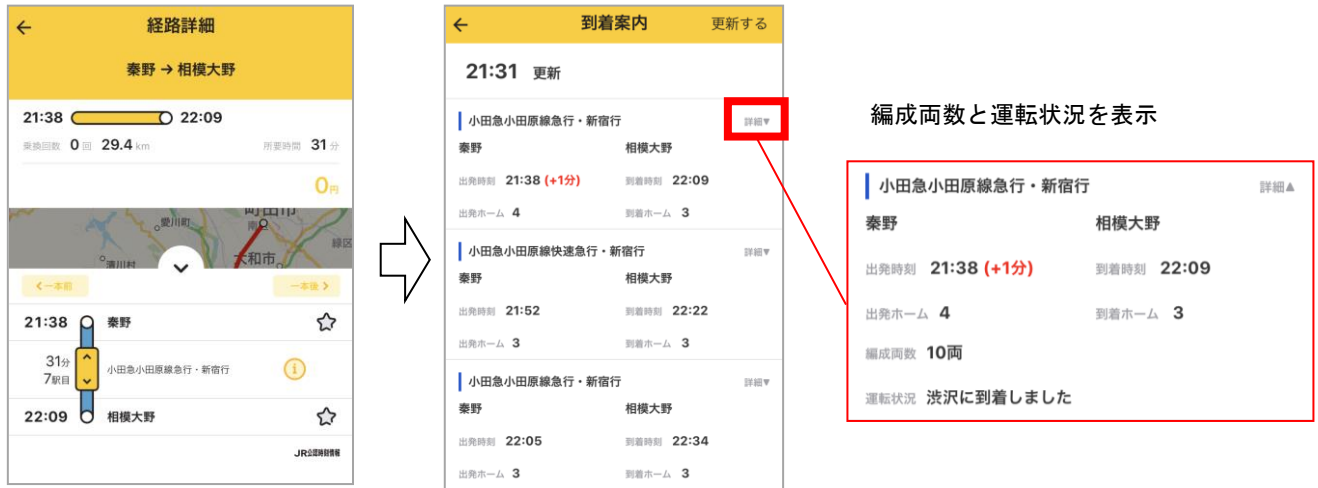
経路詳細

秦野 → 相模大野

21:38 22:09

乗換回数 0回 29.4 km 所要時間 31分

0円

愛川町

清川村

町田市

大和市

緑区

< 一本前

一本後 >

21:38 秦野

31分
7駅目

小田急小田原線急行・新宿行

22:09 相模大野

JR公認時刻情報

到着案内 更新する

21:31 更新

小田急小田原線急行・新宿行 詳細▼

秦野 相模大野

出発時刻 21:38 (+1分) 到着時刻 22:09

出発ホーム 4 到着ホーム 3

小田急小田原線快速急行・新宿行 詳細▼

秦野 相模大野

出発時刻 21:52 到着時刻 22:22

出発ホーム 3 到着ホーム 3

小田急小田原線急行・新宿行 詳細▼

秦野 相模大野

出発時刻 22:05 到着時刻 22:34

出発ホーム 3 到着ホーム 3

編成両数と運転状況を表示

小田急小田原線急行・新宿行 詳細▲

秦野 相模大野

出発時刻 21:38 (+1分) 到着時刻 22:09

出発ホーム 4 到着ホーム 3

編成両数 10両

運転状況 渋沢に到着しました